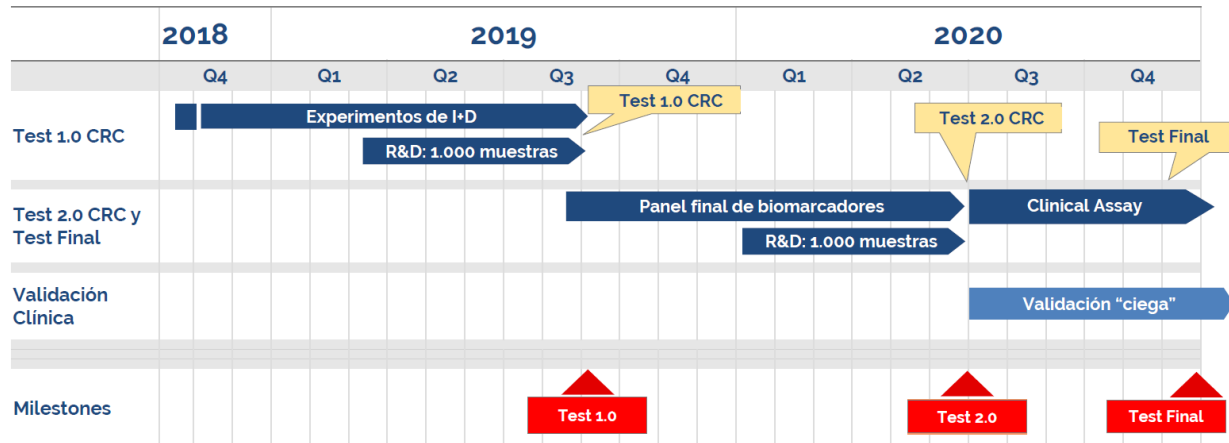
| | 2018 | 2019 | | | | 2020 | | | |
|---|---|---|---|---|---|---|---|---|---|
| | Q4 | Q1 | Q2 | Q3 | Q4 | Q1 | Q2 | Q3 | Q4 |

Test 1.0 CRC

Experimentos de I+D

Test 1.0 CRC

R&D: 1.000 muestras

Test 2.0 CRC

Test Final

Test 2.0 CRC y Test Final

Panel final de biomarcadores

Clinical Assay

R&D: 1.000 muestras

Validación Clínica

Validación “ciega”

Milestones

Test 1.0

Test 2.0

Test Final